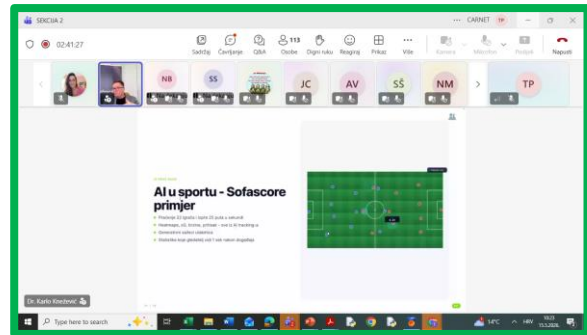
SEKCIJA 2

··· CARNET TP

02:41:27

Sadržaj Ćavrljanje Q&A 113 Osobe Digni ruku Reakcije Prikaz Više Kamera Mikrofon Podijeli Napusti

NB SS JC AV SŠ NM TP

Al u sportu - Sofascore primjer

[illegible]
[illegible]
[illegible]
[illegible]

Dr. Karlo Knežević

Type here to search

14°C HRV